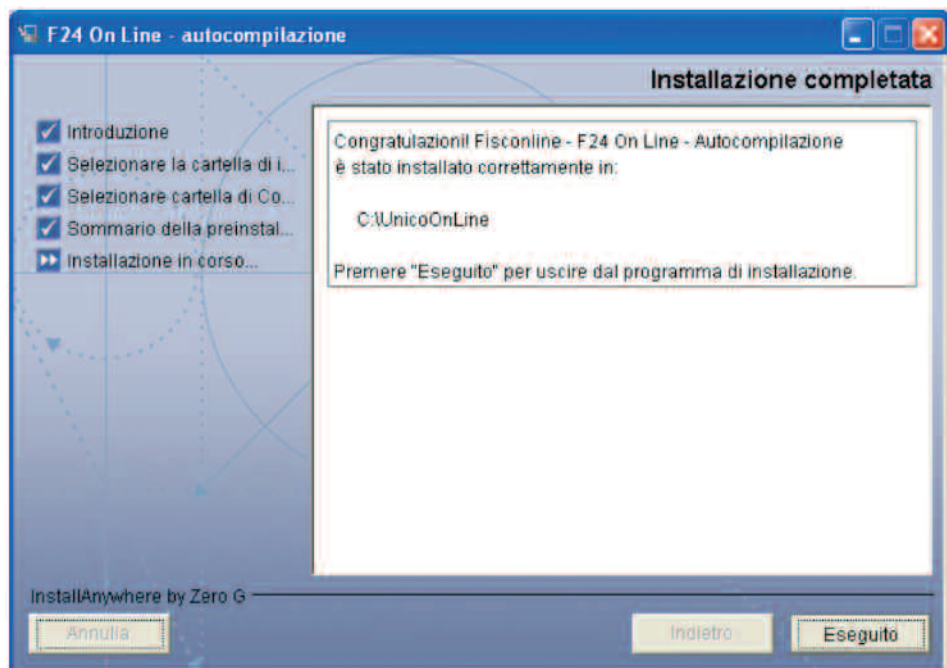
F24 On Line - autocompilazione

Installazione completata

Introduzione
Selezionare la cartella di i...
Selezionare cartella di Co...
Sommario della preinstal...
Installazione in corso...

Congratulazioni! Fisconline - F24 On Line - Autocompilazione è stato installato correttamente in:

C:\UnicoOnLine

Premere "Eseguito" per uscire dal programma di installazione.

InstallAnywhere by Zero G

Annulla

Indietro

Eseguito